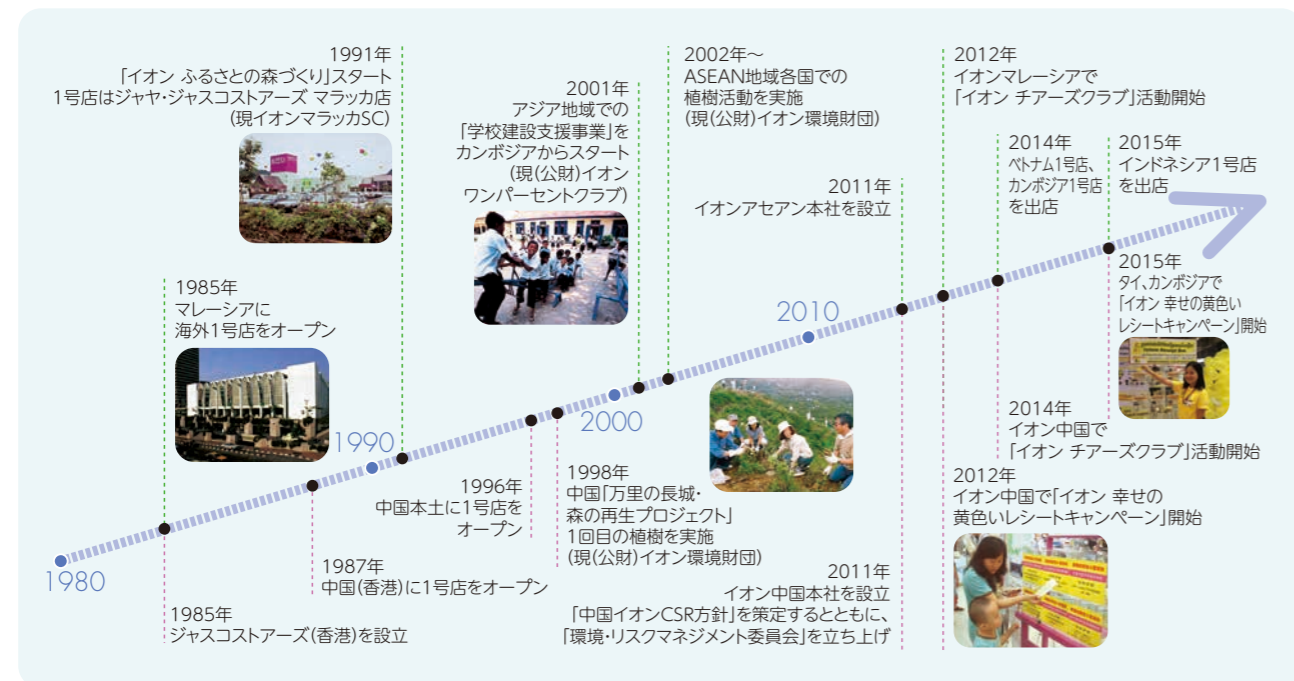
1991年
「イオン ふるさとの森づくり」スタート
1号店はジャヤ・ジャスコストアーズ マラッカ店
(現イオンマラッカSC)

2001年
アジア地域での
「学校建設支援事業」を
カンボジアからスタート
(現(公財)イオン
ワンパーセントクラブ)

2002年～
ASEAN地域各国での
植樹活動を実施
(現(公財)イオン環境財団)

2012年
イオンマレーシアで
「イオン チアーズクラブ」活動開始

2014年
ベトナム1号店、
カンボジア1号店
を出店

2015年
インドネシア1号店
を出店

2011年
イオンアセアン本社を設立

1985年
マレーシアに
海外1号店をオープン

2015年
タイ、カンボジアで
「イオン 幸せの黄色い
レシートキャンペーン」開始

2010

1990

2000

1980

2014年
イオン中国で
「イオン チアーズクラブ」活動開始

1996年
中国本土に1号店を
オープン

1998年
中国「万里の長城・
森の再生プロジェクト」
1回目の植樹を実施
(現(公財)イオン環境財団)

2012年
イオン中国で「イオン 幸せの
黄色いレシートキャンペーン」開始

1987年
中国(香港)に1号店をオープン

2011年
イオン中国本社を設立
「中国イオンCSR方針」を策定するとともに、
「環境・リスクマネジメント委員会」を立ち上げ

1985年
ジャスコストアーズ(香港)を設立